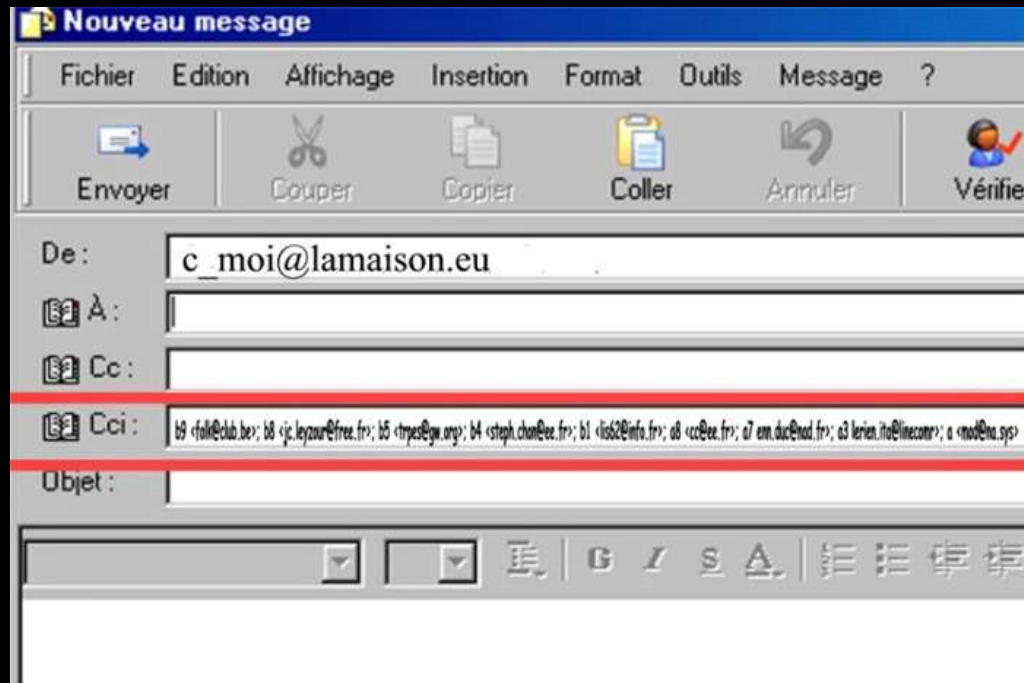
Nouveau message

Fichier Edition Affichage Insertion Format Outils Message ?

Envoyer Couper Copier Coller Annuler Vérifie

De : c_moi@lamaison.eu

À :

Cc :

Cci : b9 <folk@club.be>; b8 <jc.leyzour@free.fr>; b5 <trpes@gw.org>; b4 <steph.chan@ee.fr>; b1 <lis62@info.fr>; a8 <cc@ee.fr>; a7 em.duc@nad.fr>; a3 lerien.ita@linecomr>; a <mod@na.sys>

Objet :

G I S A